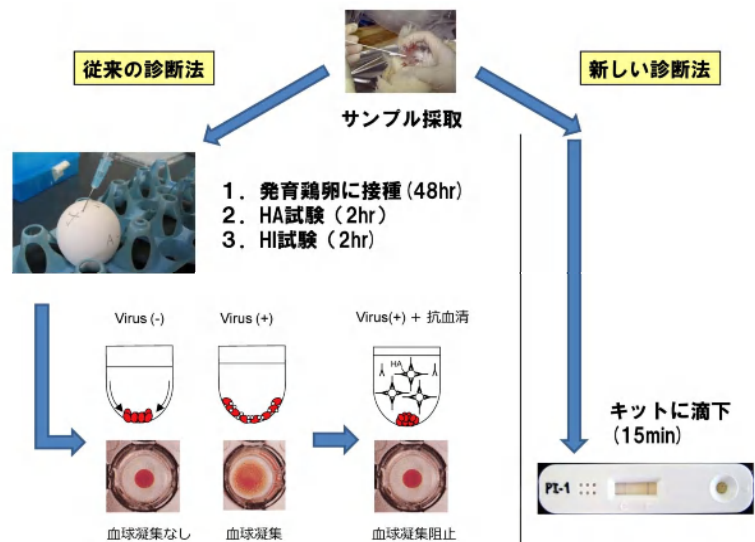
従来の診断法

新しい診断法

サンプル採取

１．発育鶏卵に接種（48hr）
２．HA試験（2hr）
３．HI試験（2hr）

Virus (-)

Virus (+)

Virus(+) + 抗血清

HA

血球凝集なし

血球凝集

血球凝集阻止

キットに滴下
（15min）

PZ-1